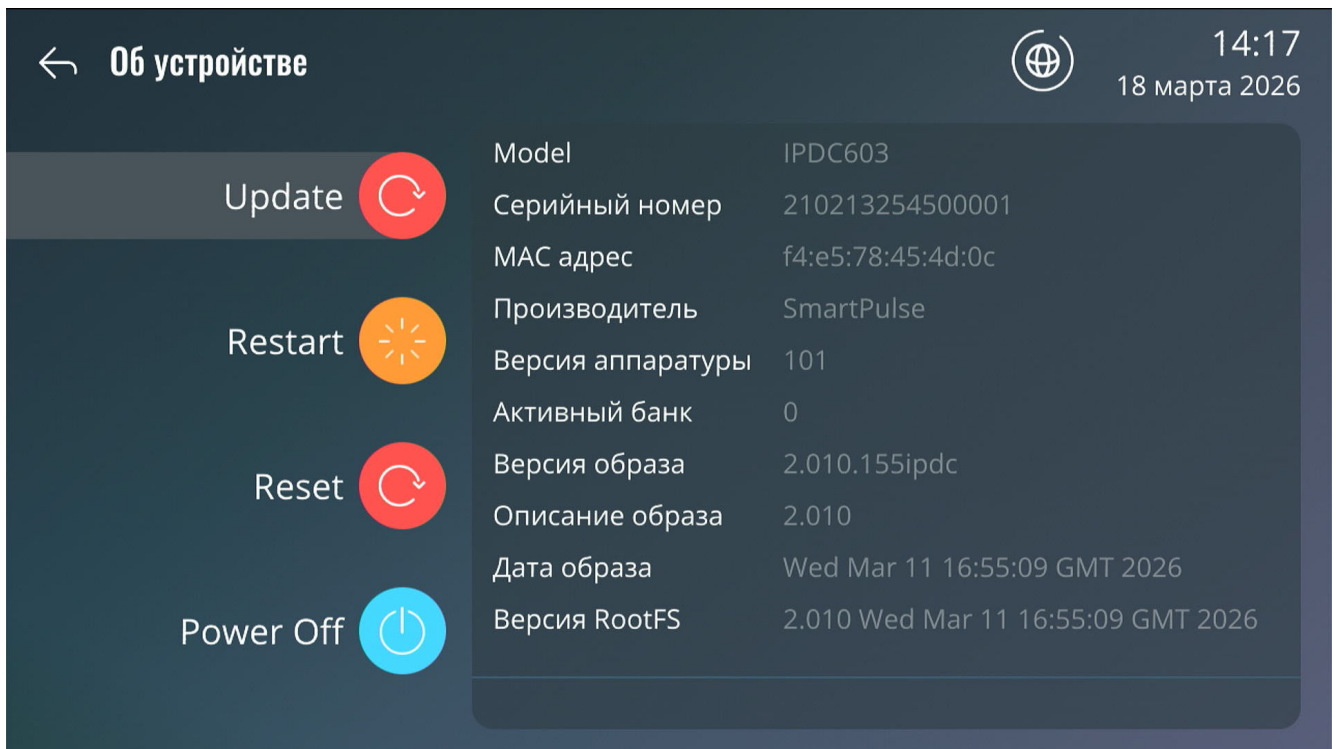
Об устройстве

14:17
18 марта 2026

Update

Restart

Reset

Power Off

| | |
|---|---|
| Model | IPDC603 |
| Серийный номер | 210213254500001 |
| MAC адрес | f4:e5:78:45:4d:0c |
| Производитель | SmartPulse |
| Версия аппаратуры | 101 |
| Активный банк | 0 |
| Версия образа | 2.010.155ipdc |
| Описание образа | 2.010 |
| Дата образа | Wed Mar 11 16:55:09 GMT 2026 |
| Версия RootFS | 2.010 Wed Mar 11 16:55:09 GMT 2026 |